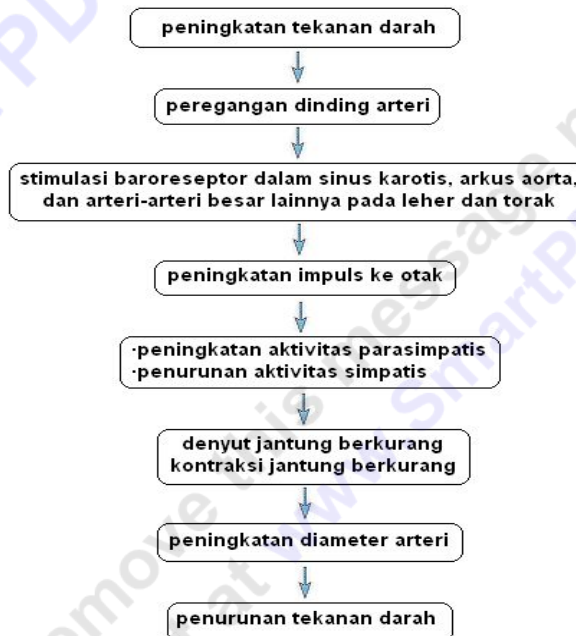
peningkatan tekanan darah

peregangan dinding arteri

stimulasi baroreseptor dalam sinus karotis, arkus aorta, dan arteri-arteri besar lainnya pada leher dan torak

peningkatan impuls ke otak

·peningkatan aktivitas parasimpatis
·penurunan aktivitas simpatis

denyut jantung berkurang
kontraksi jantung berkurang

peningkatan diameter arteri

penurunan tekanan darah

Remove this message at www.SmartPDF